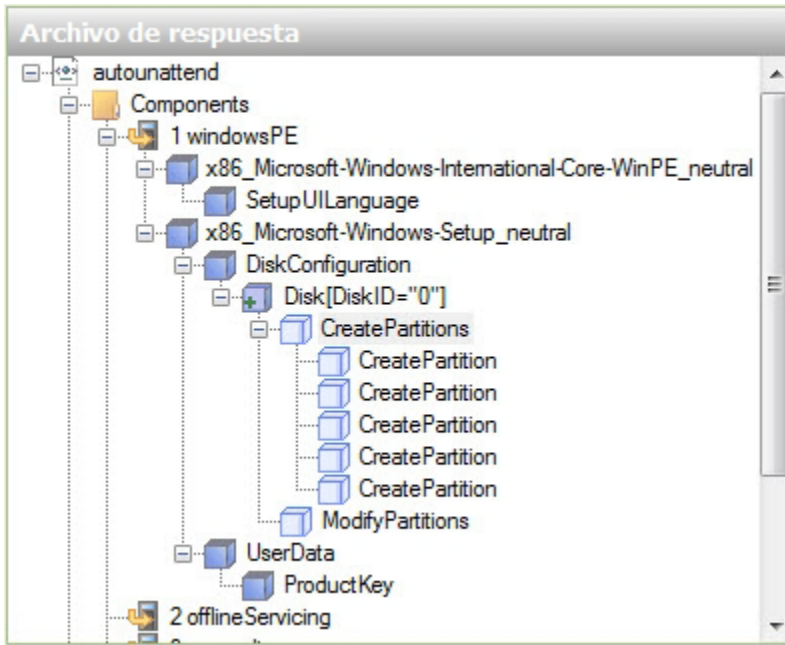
Archivo de respuesta
autounattend
Components
1 windowsPE
x86_Microsoft-Windows-International-Core-WinPE_neutral
SetupUILanguage
x86_Microsoft-Windows-Setup_neutral
DiskConfiguration
Disk[DiskID="0"]
CreatePartitions
CreatePartition
CreatePartition
CreatePartition
CreatePartition
CreatePartition
ModifyPartitions
UserData
ProductKey
2 offlineServicing
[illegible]